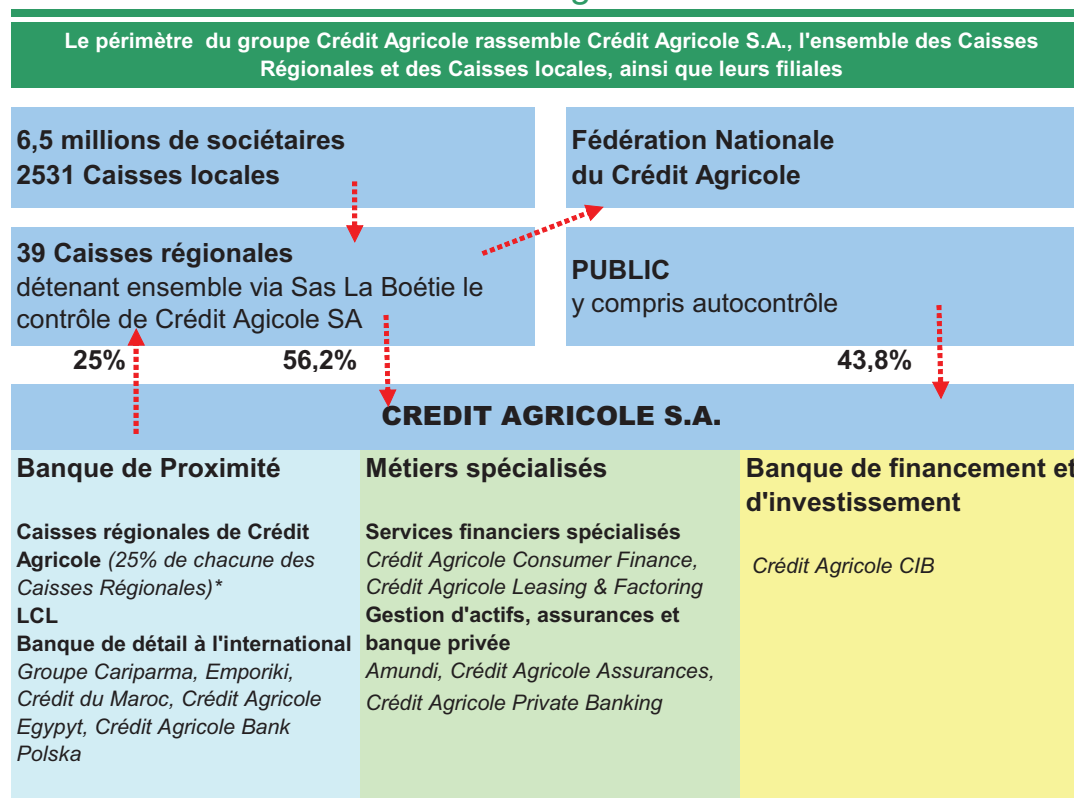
Le périmètre du groupe Crédit Agricole rassemble Crédit Agricole S.A., l'ensemble des Caisses Régionales et des Caisses locales, ainsi que leurs filiales

6,5 millions de sociétaires
2531 Caisses locales

Fédération Nationale du Crédit Agricole

39 Caisses régionales
détenant ensemble via Sas La Boétie le contrôle de Crédit Agicole SA

PUBLIC
y compris autocontrôle

25%

56,2%

43,8%

CREDIT AGRICOLE S.A.

Banque de Proximité

Caisses régionales de Crédit Agricole *(25% de chacune des Caisses Régionales)**
LCL
Banque de détail à l'international
*Groupe Cariparma, Emporiki, Crédit du Maroc, Crédit Agricole Egypyt, Crédit Agricole Bank Polska*

Métiers spécialisés

Services financiers spécialisés
*Crédit Agricole Consumer Finance, Crédit Agricole Leasing & Factoring*
Gestion d'actifs, assurances et banque privée
*Amundi, Crédit Agricole Assurances, Crédit Agricole Private Banking*

Banque de financement et d'investissement

*Crédit Agricole CIB*